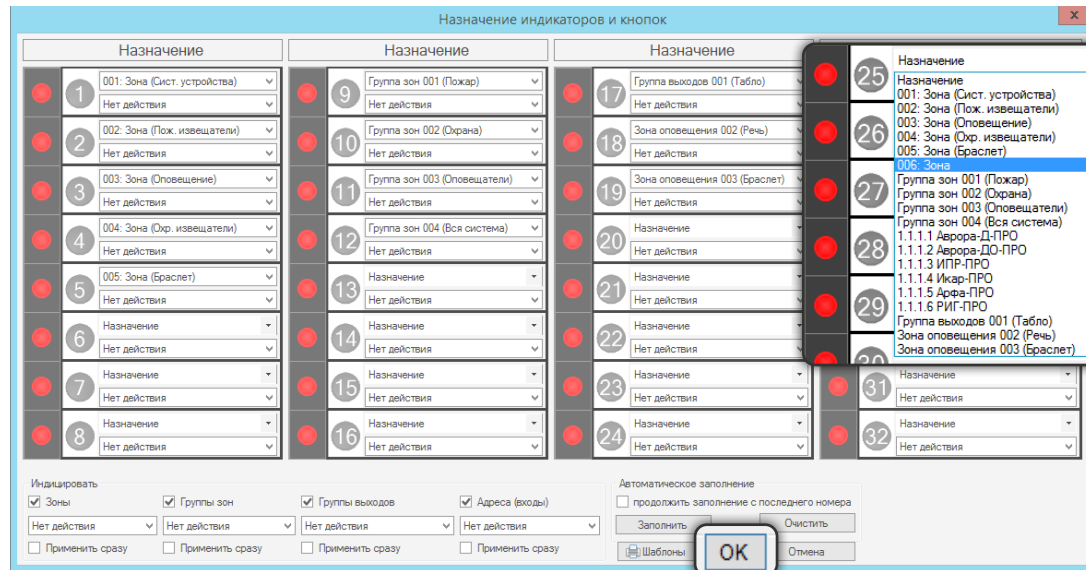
Назначение индикаторов и кнопок

Назначение

1 001: Зона (Сист. устройства)
Нет действия
2 002: Зона (Пож. извещатели)
Нет действия
3 003: Зона (Оповещение)
Нет действия
4 004: Зона (Охр. извещатели)
Нет действия
5 005: Зона (Браслет)
Нет действия
6 Назначение
Нет действия
7 Назначение
Нет действия
8 Назначение
Нет действия

Назначение

9 Группа зон 001 (Пожар)
Нет действия
10 Группа зон 002 (Охрана)
Нет действия
11 Группа зон 003 (Оповещатели)
Нет действия
12 Группа зон 004 (Вся система)
Нет действия
13 Назначение
Нет действия
14 Назначение
Нет действия
15 Назначение
Нет действия
16 Назначение
Нет действия

Назначение

17 Группа выходов 001 (Табло)
Нет действия
18 Зона оповещения 002 (Речь)
Нет действия
19 Зона оповещения 003 (Браслет)
Нет действия
20 Назначение
Нет действия
21 Назначение
Нет действия
22 Назначение
Нет действия
23 Назначение
Нет действия
24 Назначение
Нет действия

25 Назначение
Назначение
001: Зона (Сист. устройства)
002: Зона (Пож. извещатели)
003: Зона (Оповещение)
004: Зона (Охр. извещатели)
005: Зона (Браслет)
006: Зона
Группа зон 001 (Пожар)
Группа зон 002 (Охрана)
Группа зон 003 (Оповещатели)
Группа зон 004 (Вся система)
1.1.1.1 Аврора-Д-ПРО
1.1.1.2 Аврора-ДО-ПРО
1.1.1.3 ИПР-ПРО
1.1.1.4 Икар-ПРО
1.1.1.5 Арфа-ПРО
1.1.1.6 РИГ-ПРО
Группа выходов 001 (Табло)
Зона оповещения 002 (Речь)
Зона оповещения 003 (Браслет)
26
27
28
29
30
31 Назначение
Нет действия
32 Назначение
Нет действия

Индицировать
☑ Зоны
Нет действия
☐ Применить сразу
☑ Группы зон
Нет действия
☐ Применить сразу
☑ Группы выходов
Нет действия
☐ Применить сразу
☑ Адреса (входы)
Нет действия
☐ Применить сразу

Автоматическое заполнение
☐ продолжить заполнение с последнего номера
Заполнить
Очистить
Шаблоны
OK
Отмена